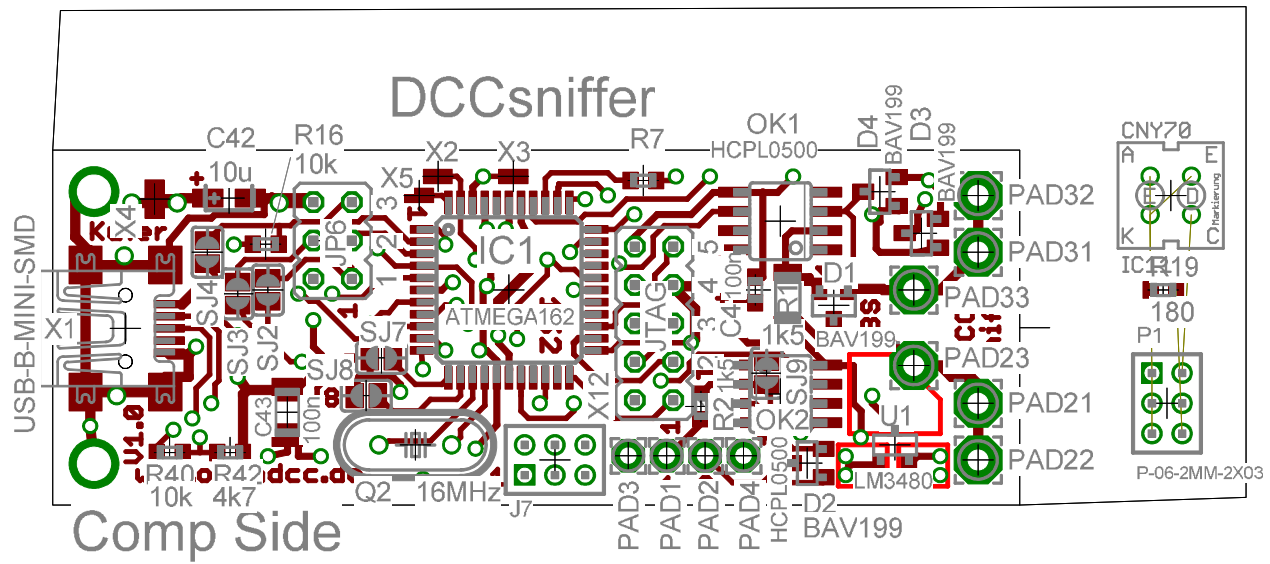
DCCsniffer

C42
R16
10u
10k
X5
X2
X3
R7
OK1
HCPL0500
D4
BAV199
D3
BAV199
PAD32
PAD31
PAD33
PAD23
PAD21
PAD22
CNY70
A
E
K
C
Markierung
IC11
R19
180
P1
P-06-2MM-2X03
USB-B-MINI-SMD
X1
X4
SJ4
SJ3
SJ2
JP6
SJ7
SJ8
IC1
ATMEGA162
JTAG
C4
100n
R1
1k5
D1
BAV199
R2
1k5
SJ9
OK2
HCPL0500
U1
LM3480
D2
BAV199
C43
100n
X12
R40
10k
R42
4k7
Q2
16MHz
J7
PAD3
PAD1
PAD2
PAD4
V1.0
dcc.de
Comp Side